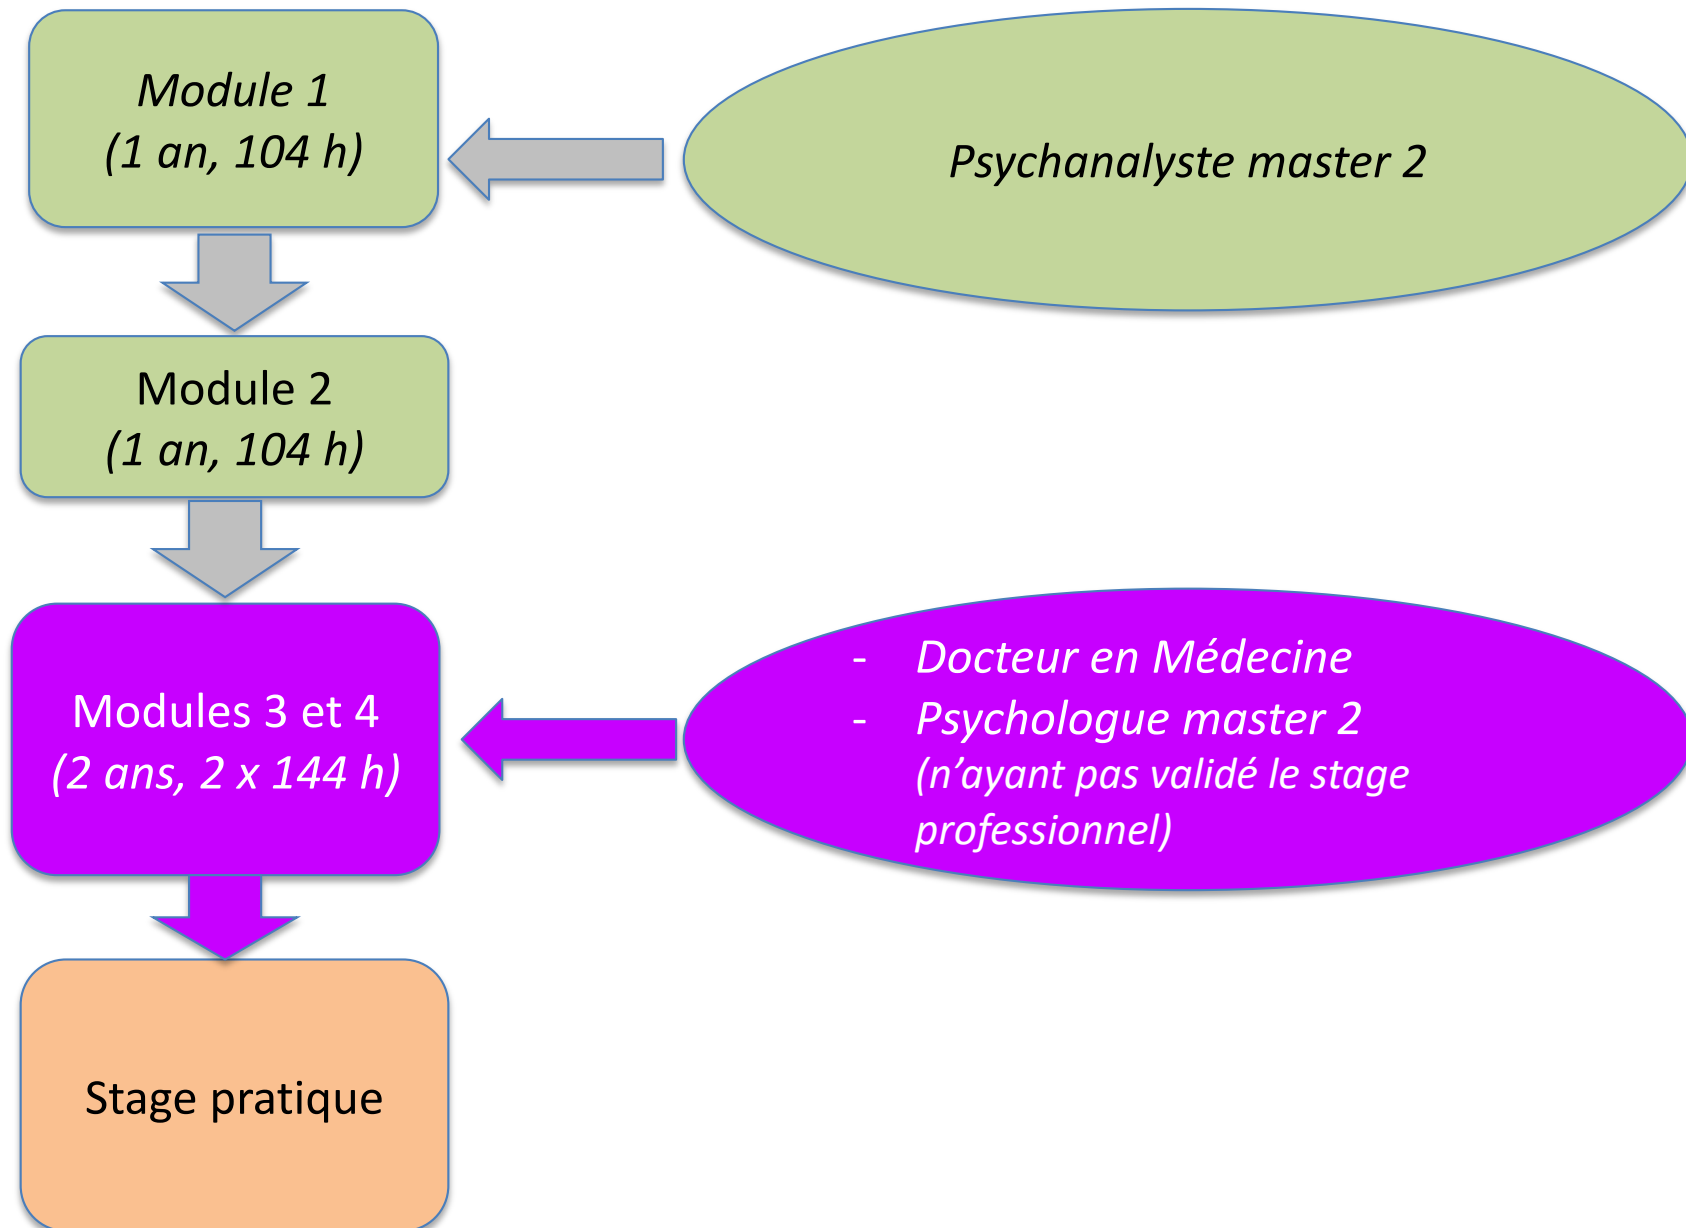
Module 1
(1 an, 104 h)

Psychanalyste master 2

Module 2
(1 an, 104 h)

Modules 3 et 4
(2 ans, 2 x 144 h)

- Docteur en Médecine
- Psychologue master 2
(n'ayant pas validé le stage professionnel)

Stage pratique